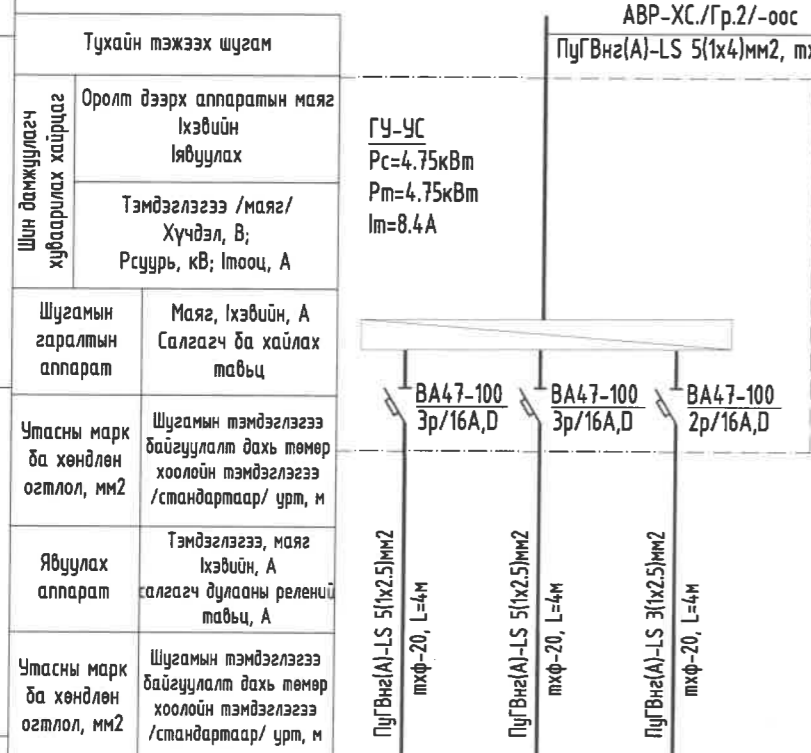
АВР-ХС./Гр.2/-оос

ПуГВнг(А)-LS 5(1х4)мм2, т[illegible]

Тухайн тэжээх шугам

Шин дамжуулагч хуваарилах хайрцаг

Оролт дээрх аппаратын маяг Iхэвийн Iявуулах

Тэмдэглэгээ /маяг/ Хүчдэл, В; Рсуурь, кВ; Iтооц, А

ГУ-УС
Рс=4.75кВт
Рт=4.75кВт
Iт=8.4А

Шугамын гаралтын аппарат

Маяг, Iхэвийн, А Салгагч ба хайлах тавьц

ВА47-100
3р/16А,D

ВА47-100
3р/16А,D

ВА47-100
2р/16А,D

Утасны марк ба хөндлөн огтлол, мм2

Шугамын тэмдэглэгээ байгуулалт дахь төмөр хоолойн тэмдэглэгээ /стандартаар/ урт, м

Явуулах аппарат

Тэмдэглэгээ, маяг Iхэвийн, А салгагч дулааны релений тавьц, А

Утасны марк ба хөндлөн огтлол, мм2

Шугамын тэмдэглэгээ байгуулалт дахь төмөр хоолойн тэмдэглэгээ /стандартаар/ урт, м

ПуГВнг(А)-LS 5(1х2.5)мм2
тхф-20, L=4м

ПуГВнг(А)-LS 5(1х2.5)мм2
тхф-20, L=4м

ПуГВнг(А)-LS 3(1х2.5)мм2
тхф-20, L=4м